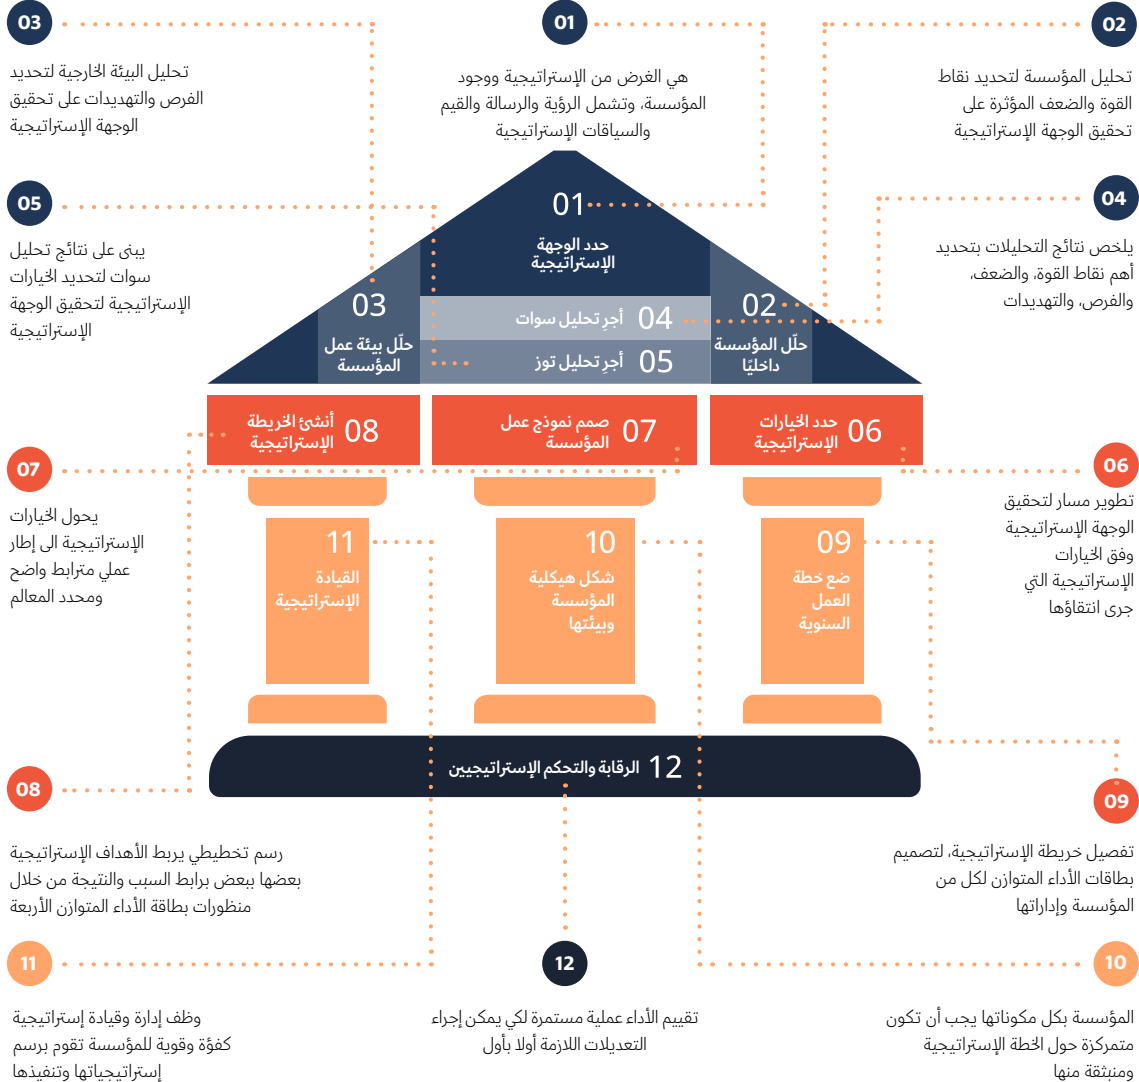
03

تحليل البيئة الخارجية لتحديد الفرص والتهديدات على تحقيق الوجهة الإستراتيجية

01

هي الغرض من الإستراتيجية ووجود المؤسسة، وتشمل الرؤية والرسالة والقيم والسياقات الإستراتيجية

02

تحليل المؤسسة لتحديد نقاط القوة والضعف المؤثرة على تحقيق الوجهة الإستراتيجية

05

يبنى على نتائج تحليل سوات لتحديد الخيارات الإستراتيجية لتحقيق الوجهة الإستراتيجية

04

يلخص نتائج التحليلات بتحديد أهم نقاط القوة، والضعف، والفرص، والتهديدات

01
حدد الوجهة الإستراتيجية

03
حلّل بيئة عمل المؤسسة

04 أجرِ تحليل سوات

05 أجرِ تحليل توز

02
حلّل المؤسسة داخليًا

08 أنشئ الخريطة الإستراتيجية

07 صمم نموذج عمل المؤسسة

06 حدد الخيارات الإستراتيجية

07

يحول الخيارات الإستراتيجية الى إطار عملي مترابط واضح ومحدد المعالم

06

تطوير مسار لتحقيق الوجهة الإستراتيجية وفق الخيارات الإستراتيجية التي جرى انتقاؤها

11
القيادة الإستراتيجية

10
شكل هيكلية المؤسسة وبيئتها

09
ضع خطة العمل السنوية

12 الرقابة والتحكم الإستراتيجيين

08

رسم تخطيطي يربط الأهداف الإستراتيجية بعضها ببعض برابط السبب والنتيجة من خلال منظورات بطاقة الأداء المتوازن الأربعة

09

تفصيل خريطة الإستراتيجية، لتصميم بطاقات الأداء المتوازن لكل من المؤسسة وإداراتها

11

12

10

وظف إدارة وقيادة إستراتيجية كفؤة وقوية للمؤسسة تقوم برسم إستراتيجياتها وتنفيذها

تقييم الأداء عملية مستمرة لكي يمكن إجراء التعديلات اللازمة أولا بأول

المؤسسة بكل مكوناتها يجب أن تكون متمركزة حول الخطة الإستراتيجية ومنبثقة منها